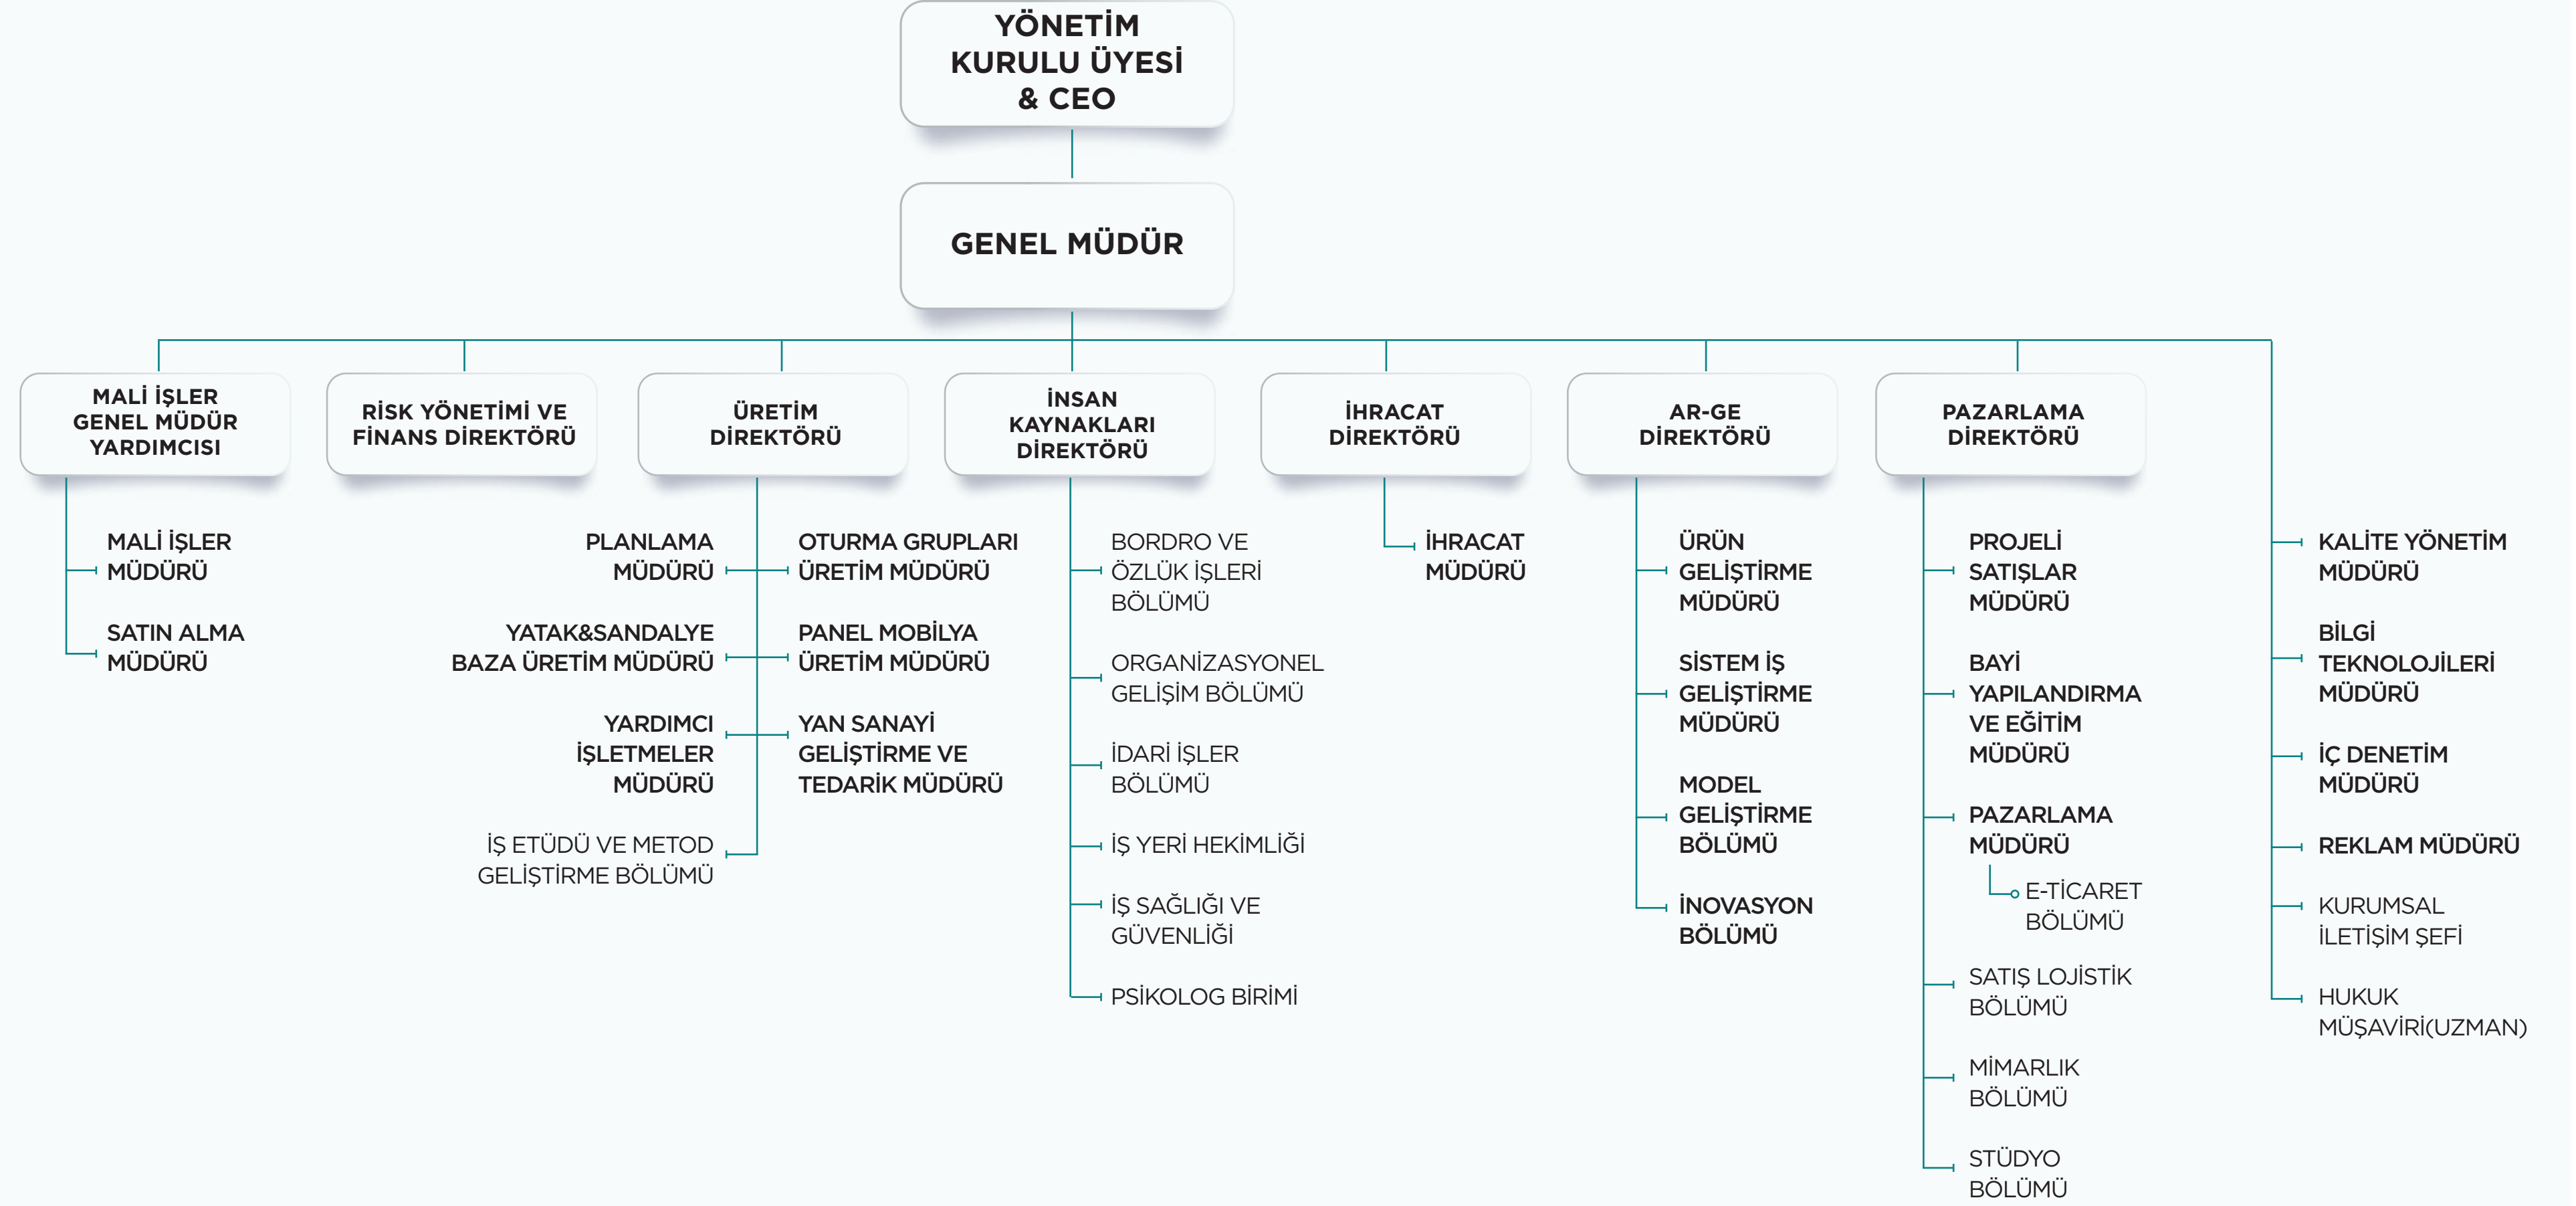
YÖNETİM KURULU ÜYESİ & CEO

GENEL MÜDÜR

MALİ İŞLER GENEL MÜDÜR YARDIMCISI

RİSK YÖNETİMİ VE FİNANS DİREKTÖRÜ

ÜRETİM DİREKTÖRÜ

İNSAN KAYNAKLARI DİREKTÖRÜ

İHRACAT DİREKTÖRÜ

AR-GE DİREKTÖRÜ

PAZARLAMA DİREKTÖRÜ

MALİ İŞLER MÜDÜRÜ

SATIN ALMA MÜDÜRÜ

PLANLAMA MÜDÜRÜ

YATAK&SANDALYE BAZA ÜRETİM MÜDÜRÜ

YARDIMCI İŞLETMELER MÜDÜRÜ

İŞ ETÜDÜ VE METOD GELİŞTİRME BÖLÜMÜ

OTURMA GRUPLARI ÜRETİM MÜDÜRÜ

PANEL MOBİLYA ÜRETİM MÜDÜRÜ

YAN SANAYİ GELİŞTİRME VE TEDARİK MÜDÜRÜ

BORDRO VE ÖZLÜK İŞLERİ BÖLÜMÜ

ORGANİZASYONEL GELİŞİM BÖLÜMÜ

İDARİ İŞLER BÖLÜMÜ

İŞ YERİ HEKİMLİĞİ

İŞ SAĞLIĞI VE GÜVENLİĞİ

PSİKOLOG BİRİMİ

İHRACAT MÜDÜRÜ

ÜRÜN GELİŞTİRME MÜDÜRÜ

SİSTEM İŞ GELİŞTİRME MÜDÜRÜ

MODEL GELİŞTİRME BÖLÜMÜ

İNOVASYON BÖLÜMÜ

PROJELİ SATIŞLAR MÜDÜRÜ

BAYİ YAPILANDIRMA VE EĞİTİM MÜDÜRÜ

PAZARLAMA MÜDÜRÜ

E-TİCARET BÖLÜMÜ

SATIŞ LOJİSTİK BÖLÜMÜ

MİMARLIK BÖLÜMÜ

STÜDYO BÖLÜMÜ

KALİTE YÖNETİM MÜDÜRÜ

BİLGİ TEKNOLOJİLERİ MÜDÜRÜ

İÇ DENETİM MÜDÜRÜ

REKLAM MÜDÜRÜ

KURUMSAL İLETİŞİM ŞEFİ

HUKUK MÜŞAVİRİ(UZMAN)